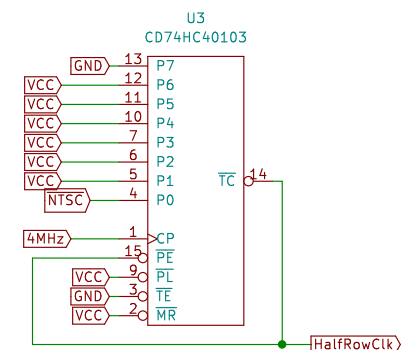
U3
CD74HC40103

GND 13 P7
VCC 12 P6
VCC 11 P5
VCC 10 P4
VCC 7 P3
VCC 6 P2
VCC 5 P1
NTSC 4 P0
4MHz 1 CP
15 $\overline{PE}$
VCC 9 $\overline{PL}$
GND 3 $\overline{TE}$
VCC 2 $\overline{MR}$
$\overline{TC}$ 14
HalfRowClk